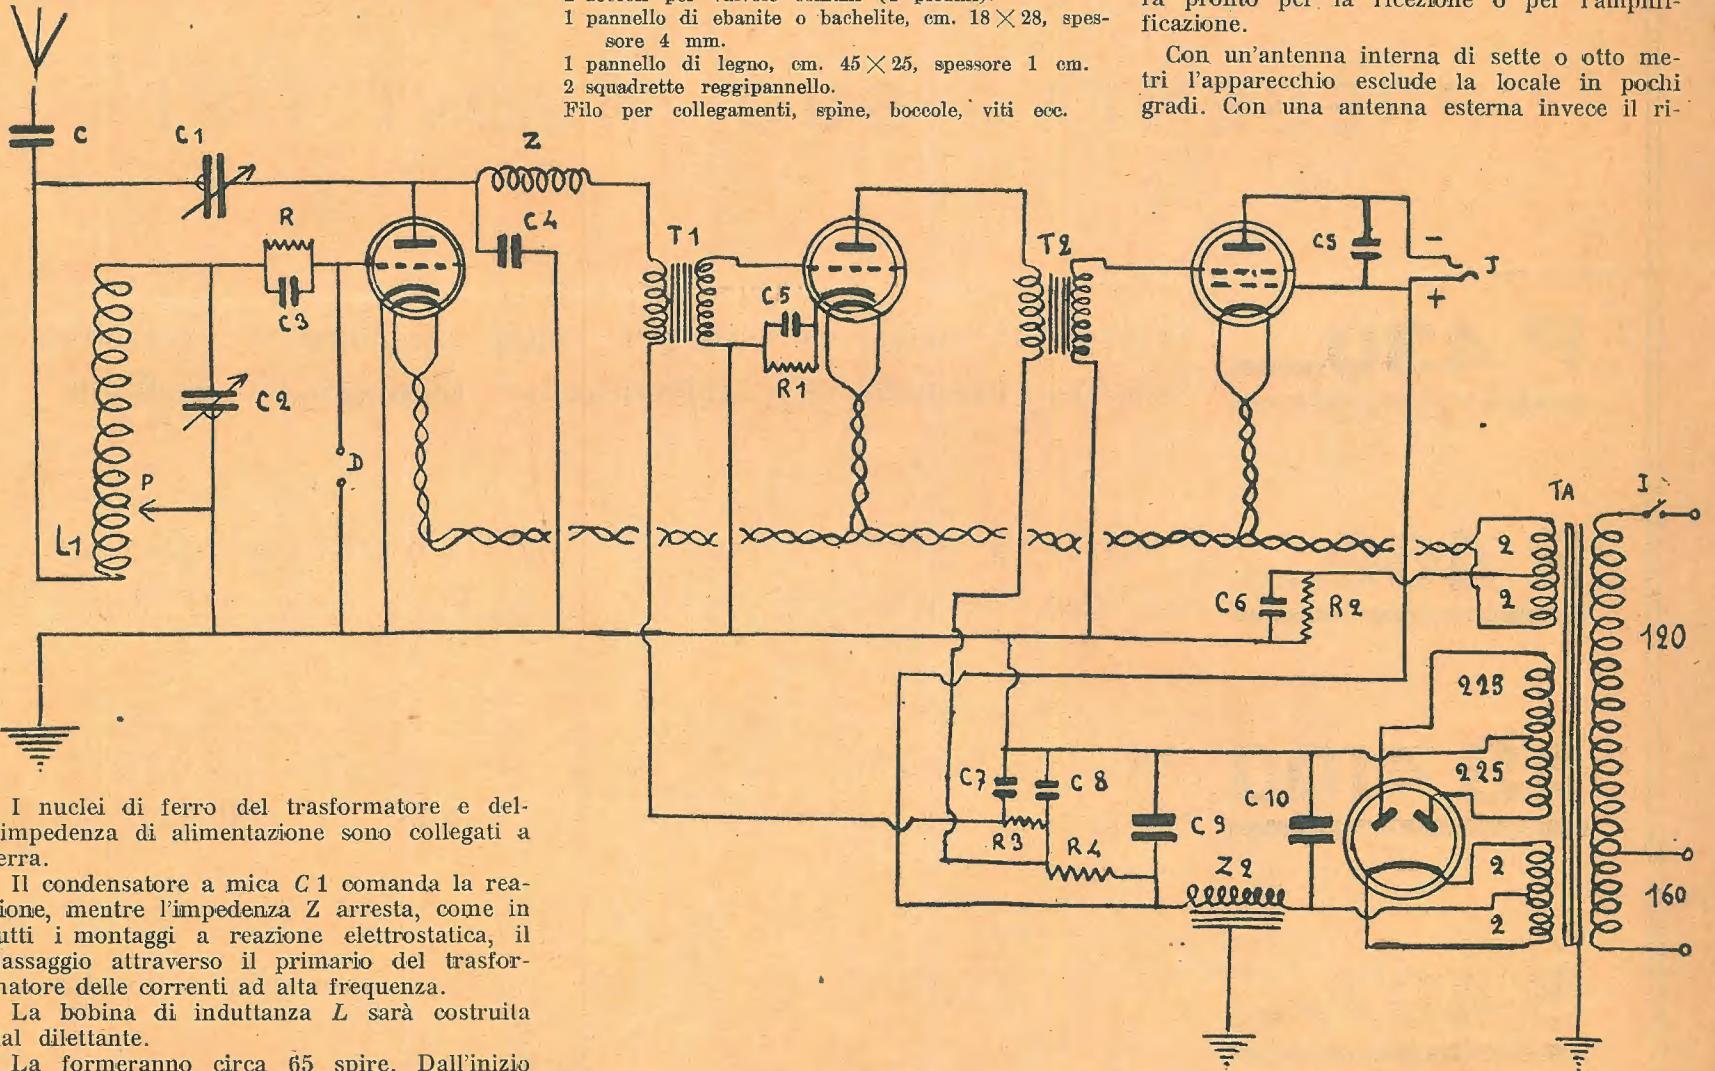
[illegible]
1 pannello di ebanite o bachelite, cm. $18 \times 28$, spessore 4 mm.
1 pannello di legno, cm. $45 \times 25$, spessore 1 cm.
2 squadrette reggipannello.
Filo per collegamenti, spine, boccole, viti ecc.

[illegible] pronto per la ricezione o per l'amplificazione.

Con un'antenna interna di sette o otto metri l'apparecchio esclude la locale in pochi gradi. Con una antenna esterna invece il ri-

C
C1
Z
R
C4
C3
T1
C5
R1
T2
C5
J
C2
D
P
L1
TA
I
2
2
C6
R2
120
225
225
C7
C8
C10
C9
R3
R4
Z2
2
2
160

I nuclei di ferro del trasformatore e dell'impedenza di alimentazione sono collegati a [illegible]erra.

Il condensatore a mica C 1 comanda la rea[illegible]ione, mentre l'impedenza Z arresta, come in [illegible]utti i montaggi a reazione elettrostatica, il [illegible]assaggio attraverso il primario del trasformatore delle correnti ad alta frequenza.

La bobina di induttanza L sarà costruita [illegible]al dilettante.

La formeranno circa 65 spire. Dall'inizio